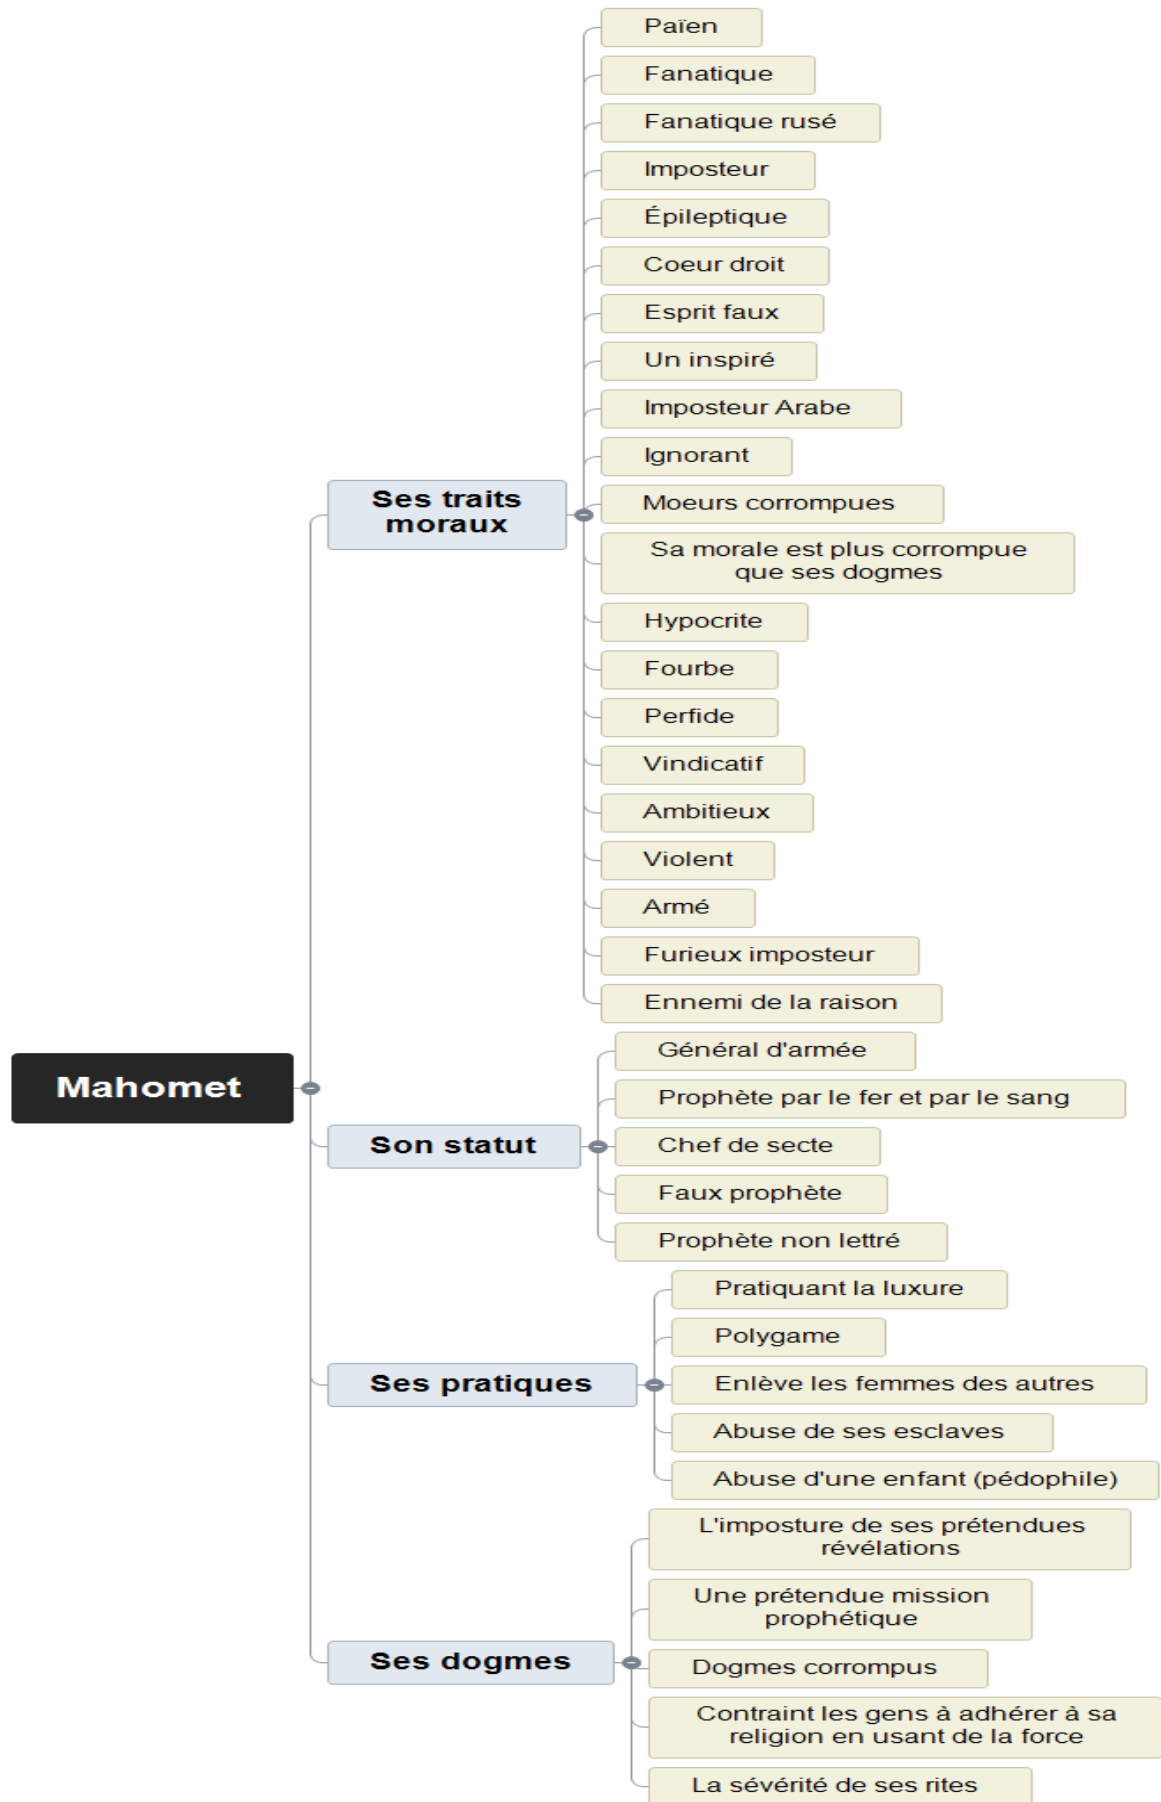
Mahomet

Ses traits moraux

Païen

Fanatique

Fanatique rusé

Imposteur

Épileptique

Coeur droit

Esprit faux

Un inspiré

Imposteur Arabe

Ignorant

Moeurs corrompues

Sa morale est plus corrompue que ses dogmes

Hypocrite

Fourbe

Perfide

Vindicatif

Ambitieux

Violent

Armé

Furieux imposteur

Ennemi de la raison

Son statut

Général d'armée

Prophète par le fer et par le sang

Chef de secte

Faux prophète

Prophète non lettré

Ses pratiques

Pratiquant la luxure

Polygame

Enlève les femmes des autres

Abuse de ses esclaves

Abuse d'une enfant (pédophile)

Ses dogmes

L'imposture de ses prétendues révélations

Une prétendue mission prophétique

Dogmes corrompus

Contraint les gens à adhérer à sa religion en usant de la force

La sévérité de ses rites